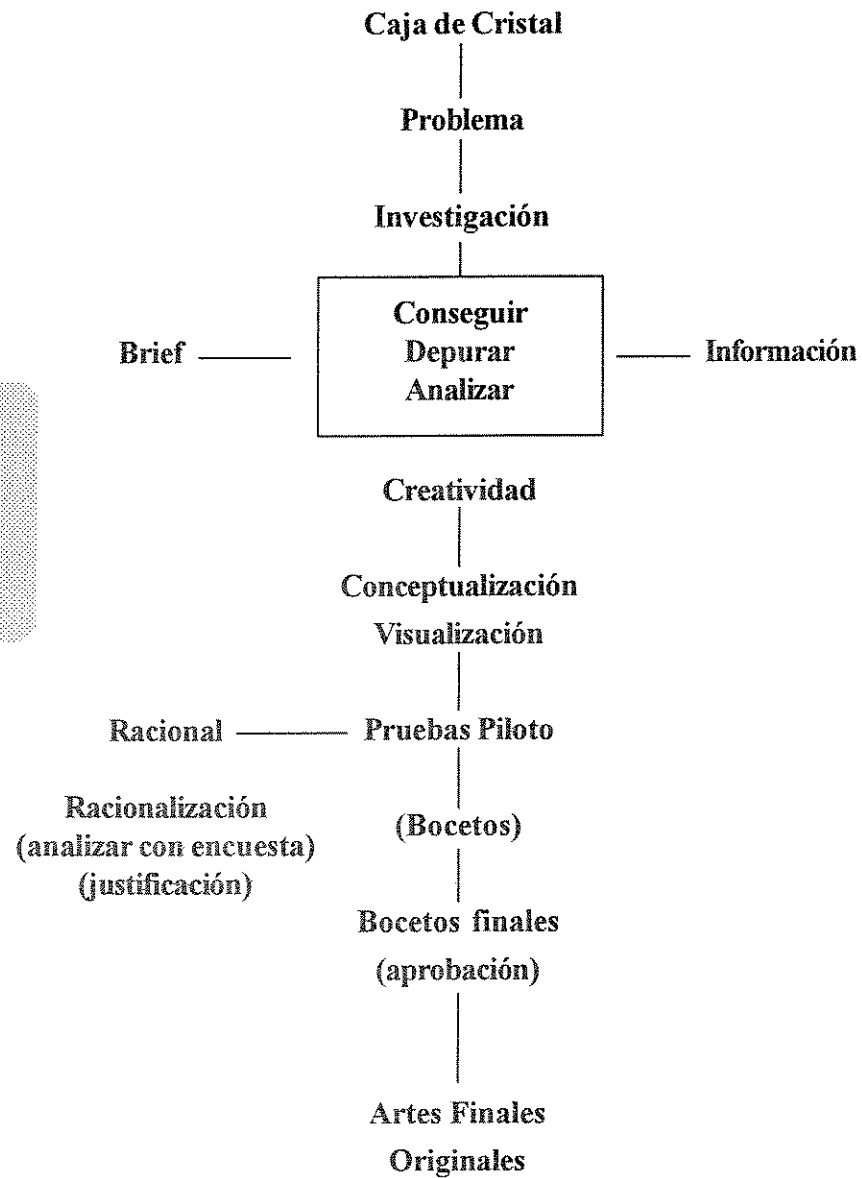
Caja de Cristal

Problema

Investigación

Brief

Conseguir
Depurar
Analizar

Información

Creatividad

Conceptualización
Visualización

Racional

Pruebas Piloto

Racionalización
(analizar con encuesta)
(justificación)

(Bocetos)

Bocetos finales
(aprobación)

Artes Finales
Originales